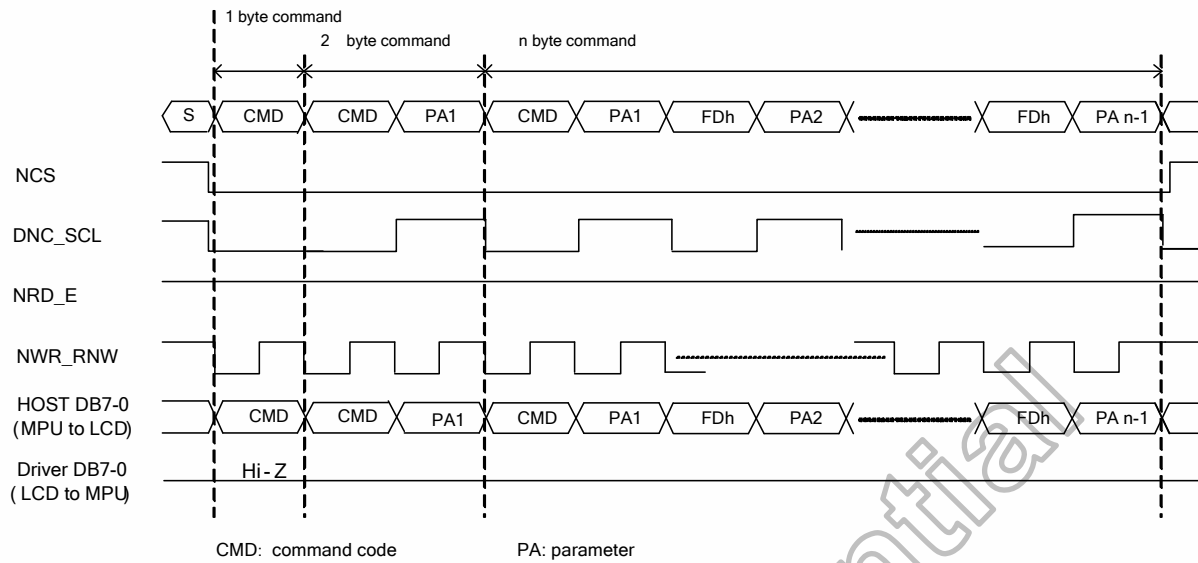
1 byte command

2 byte command

n byte command

S CMD CMD PA1 CMD PA1 FDh PA2 FDh PA n-1

NCS

DNC_SCL

NRD_E

NWR_RNW

HOST DB7-0 (MPU to LCD) CMD CMD PA1 CMD PA1 FDh PA2 FDh PA n-1

Driver DB7-0 ( LCD to MPU) Hi-Z

CMD: command code

PA: parameter

Confidential